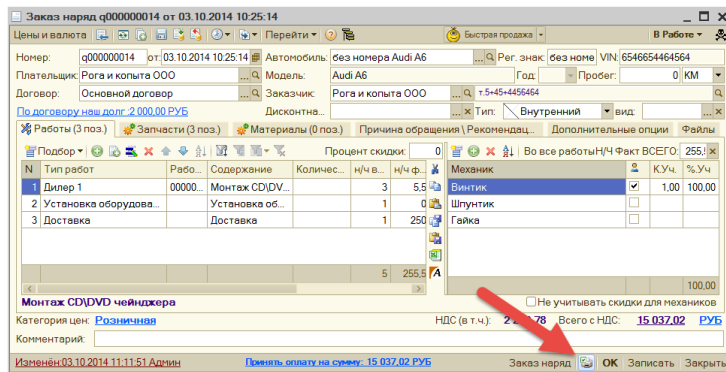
Заказ наряд q000000014 от 03.10.2014 10:25:14

Цены и валюта | Перейти | Быстрая продажа | В Работе

Номер: q000000014 от: 03.10.2014 10:25:14 Автомобиль: без номера Audi A6 Рег. знак: без номе VIN: 6546654464564
Плательщик: Рога и копыта ООО Модель: Audi A6 Год: Пробег: 0 КМ
Договор: Основной договор Заказчик: Рога и копыта ООО т.5+45+4456464
По договору наш долг: 2 000,00 РУБ Дисконтная... Тип: Внутренний вид:

Работы (3 поз.) | Запчасти (3 поз.) | Материалы (0 поз.) | Причина обращения \ Рекомендац... | Дополнительные опции | Файлы

Подбор | Процент скидки: 0 | Во все работы Н/Ч Факт ВСЕГО: 255,5

| N | Тип работ | Рабо... | Содержание | Количес... | н/ч в... | н/ч ф... |
|---|---|---|---|---|---|---|
| 1 | Дилер 1 | 000000... | Монтаж CD\DV... | | 3 | 5,5 |
| 2 | Установка оборудова... | | Установка об... | | 1 | 0 |
| 3 | Доставка | | Доставка | | 1 | 250 |
| | | | | | 5 | 255,5 |

| Механик | | К.Уч. | %.Уч. |
|---|---|---|---|
| Винтик | ✓ | 1,00 | 100,00 |
| Шпунтик | | | |
| Гайка | | | |
| | | | 100,00 |

Монтаж CD\DVD чейнджера
Не учитывать скидки для механиков

Категория цен: Розничная НДС (в т.ч.): 2 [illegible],78 Всего с НДС: 15 037,02 РУБ
Комментарий:

Изменён:03.10.2014 11:11:51 Админ Принять оплату на сумму: 15 037,02 РУБ Заказ наряд OK Записать Закрыть